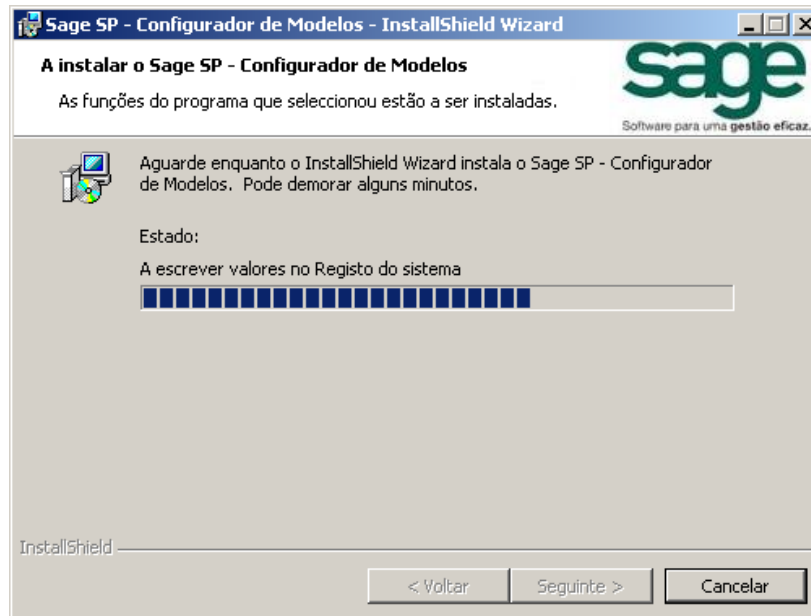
Sage SP - Configurador de Modelos - InstallShield Wizard

A instalar o Sage SP - Configurador de Modelos

As funções do programa que seleccionou estão a ser instaladas.

sage

Software para uma gestão eficaz.

Aguarde enquanto o InstallShield Wizard instala o Sage SP - Configurador de Modelos. Pode demorar alguns minutos.

Estado:

A escrever valores no Registo do sistema

InstallShield

< Voltar

Seguinte >

Cancelar